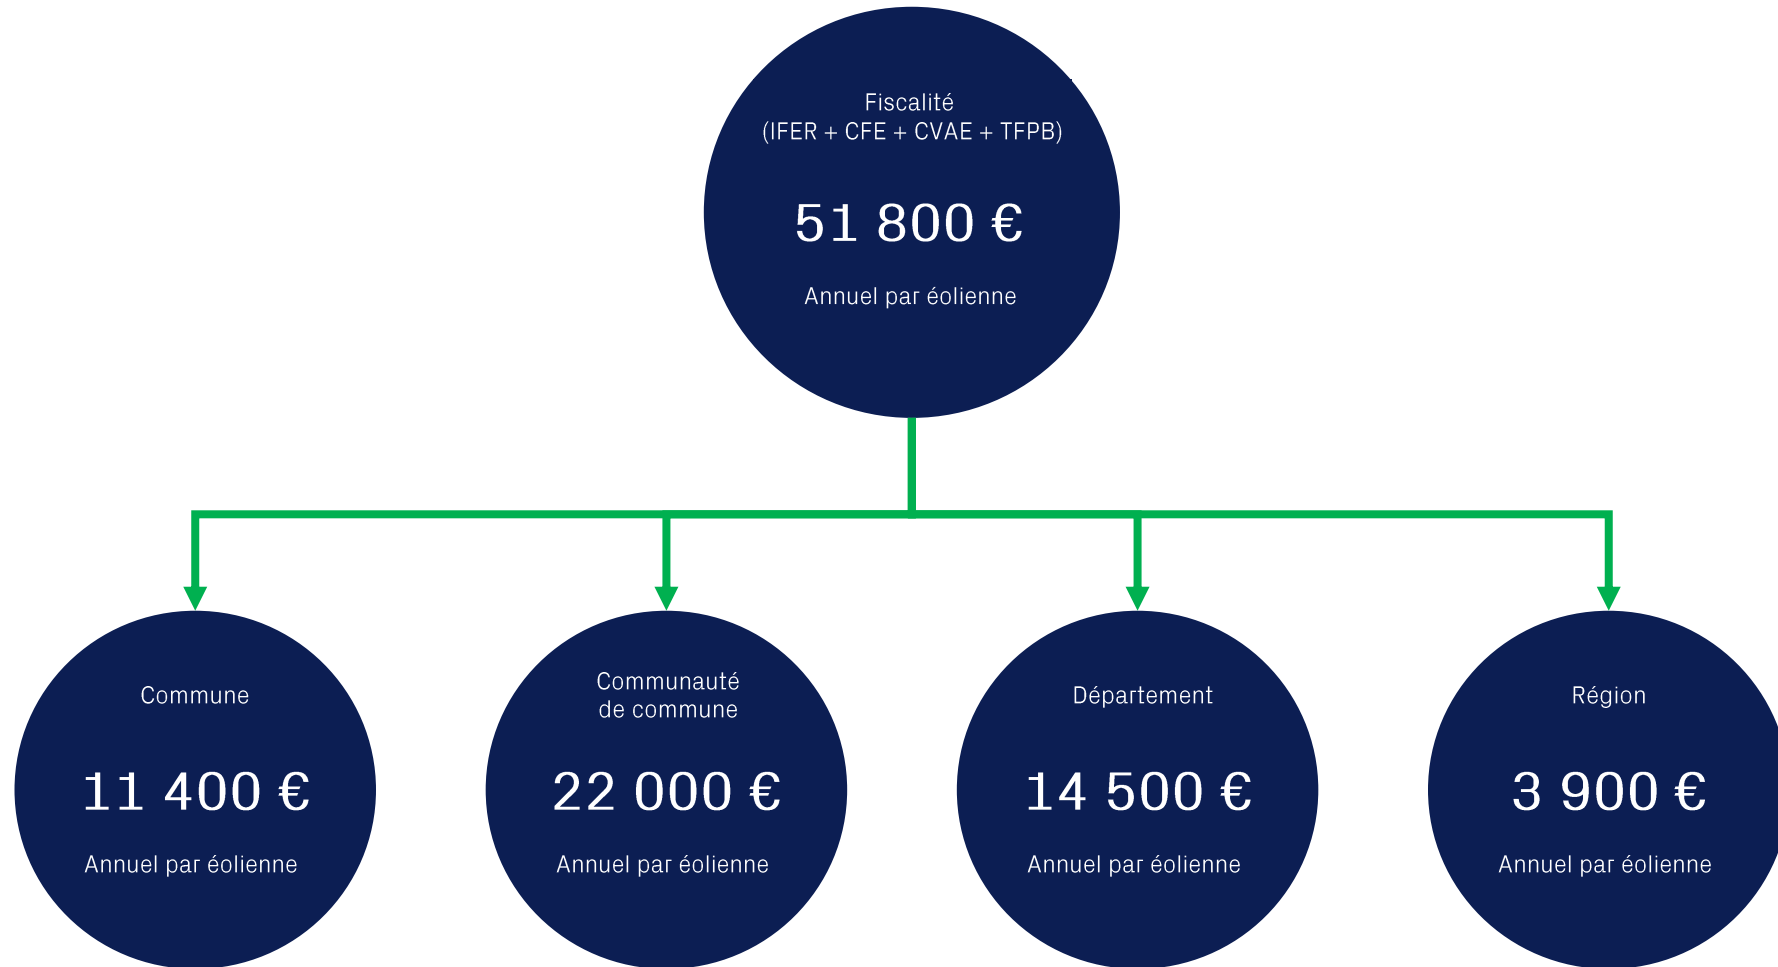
Fiscalité
(IFER + CFE + CVAE + TFPB)

51 800 €

Annuel par éolienne

Commune

11 400 €

Annuel par éolienne

Communauté de commune

22 000 €

Annuel par éolienne

Département

14 500 €

Annuel par éolienne

Région

3 900 €

Annuel par éolienne